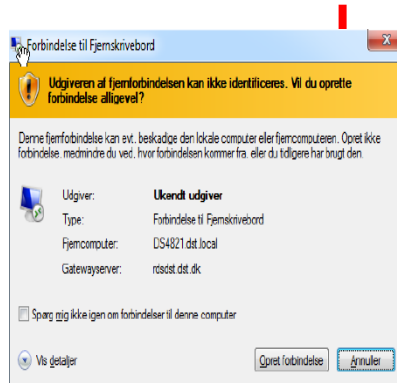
Forbindelse til Fjernskrivebord

Udgiveren af fjernforbindelsen kan ikke identificeres. Vil du oprette forbindelse alligevel?

Denne fjernforbindelse kan evt. beskadige den lokale computer eller fjerncomputeren. Opret ikke forbindelse, medmindre du ved, hvor forbindelsen kommer fra, eller du tidligere har brugt den.

| | |
|---|---|
| Udgiver: | Ukendt udgiver |
| Type: | Forbindelse til Fjernskrivebord |
| Fjerncomputer: | DS4821.dst.local |
| Gatewayserver: | rdsdst.dst.dk |

Spørg mig ikke igen om forbindelser til denne computer

Vis detaljer

Opret forbindelse

Annuller